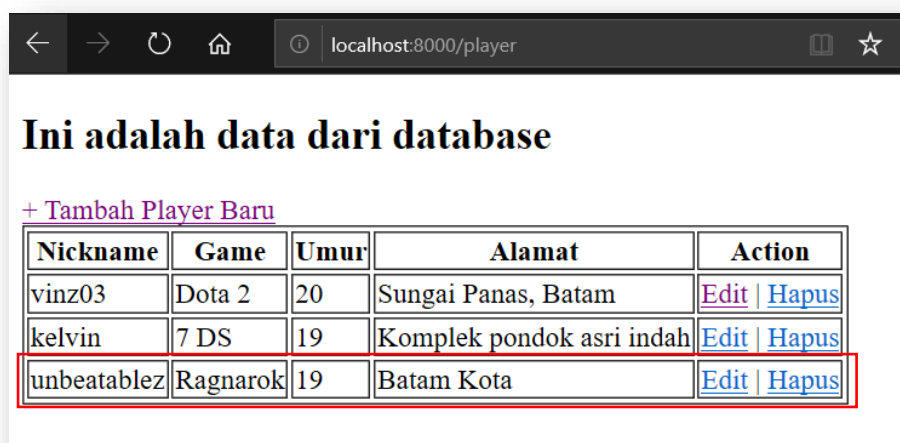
localhost:8000/player

# Ini adalah data dari database

+ Tambah Player Baru

| Nickname | Game | Umur | Alamat | Action |
|---|---|---|---|---|
| vinz03 | Dota 2 | 20 | Sungai Panas, Batam | Edit \| Hapus |
| kelvin | 7 DS | 19 | Komplek pondok asri indah | Edit \| Hapus |
| unbeatablez | Ragnarok | 19 | Batam Kota | Edit \| Hapus |